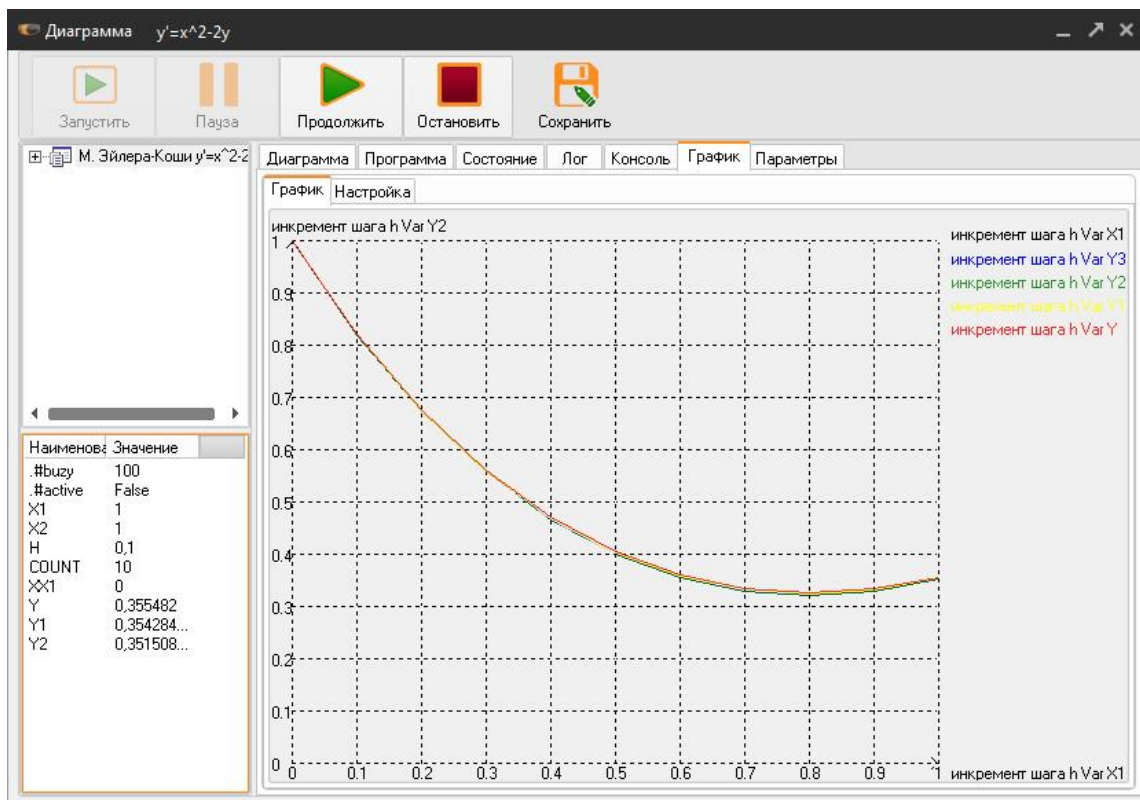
Диаграмма y'=x^2-2y

Запустить Пауза Продолжить Остановить Сохранить

М. Эйлера-Коши y'=x^2-2

Диаграмма Программа Состояние Лог Консоль График Параметры

График Настройка

| Наименова | Значение |
|---|---|
| .#buzy | 100 |
| .#active | False |
| X1 | 1 |
| X2 | 1 |
| H | 0,1 |
| COUNT | 10 |
| XX1 | 0 |
| Y | 0,355482 |
| Y1 | 0,354284... |
| Y2 | 0,351508... |

инкремент шага h Var Y2

1
0.9
0.8
0.7
0.6
0.5
0.4
0.3
0.2
0.1
0

0 0.1 0.2 0.3 0.4 0.5 0.6 0.7 0.8 0.9 1

инкремент шага h Var X1
инкремент шага h Var Y3
инкремент шага h Var Y2
инкремент шага h Var Y1
инкремент шага h Var Y

инкремент шага h Var X1